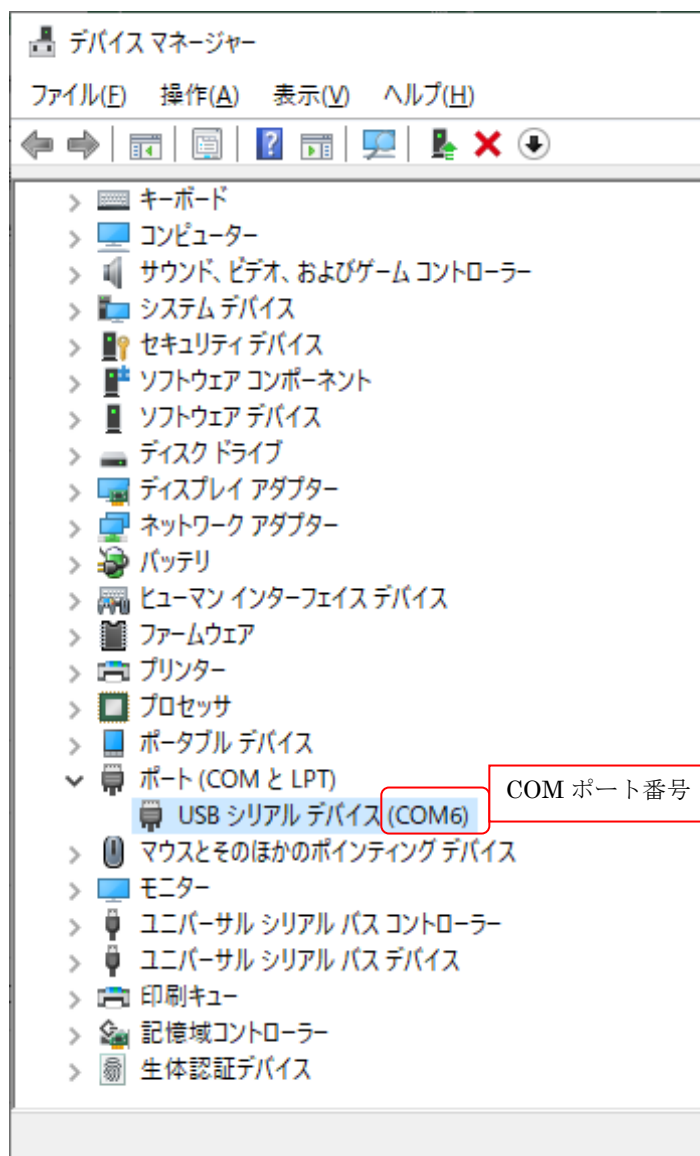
デバイス マネージャー

ファイル(F) 操作(A) 表示(V) ヘルプ(H)

キーボード
コンピューター
サウンド、ビデオ、およびゲーム コントローラー
システム デバイス
セキュリティ デバイス
ソフトウェア コンポーネント
ソフトウェア デバイス
ディスク ドライブ
ディスプレイ アダプター
ネットワーク アダプター
バッテリ
ヒューマン インターフェイス デバイス
ファームウェア
プリンター
プロセッサ
ポータブル デバイス
ポート (COM と LPT)
USB シリアル デバイス (COM6)
COM ポート番号
マウスとそのほかのポインティング デバイス
モニター
ユニバーサル シリアル バス コントローラー
ユニバーサル シリアル バス デバイス
印刷キュー
記憶域コントローラー
生体認証デバイス